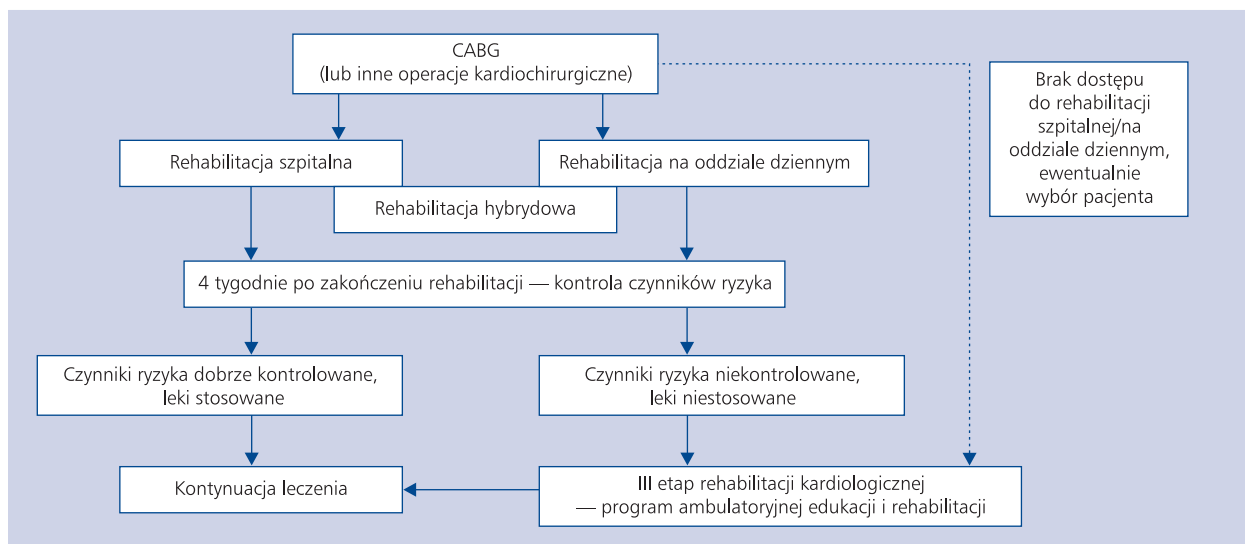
CABG
(lub inne operacje kardiochirurgiczne)

Brak dostępu do rehabilitacji szpitalnej/na oddziale dziennym, ewentualnie wybór pacjenta

Rehabilitacja szpitalna

Rehabilitacja na oddziale dziennym

Rehabilitacja hybrydowa

4 tygodnie po zakończeniu rehabilitacji — kontrola czynników ryzyka

Czynniki ryzyka dobrze kontrolowane, leki stosowane

Czynniki ryzyka niekontrolowane, leki niestosowane

Kontynuacja leczenia

III etap rehabilitacji kardiologicznej — program ambulatoryjnej edukacji i rehabilitacji